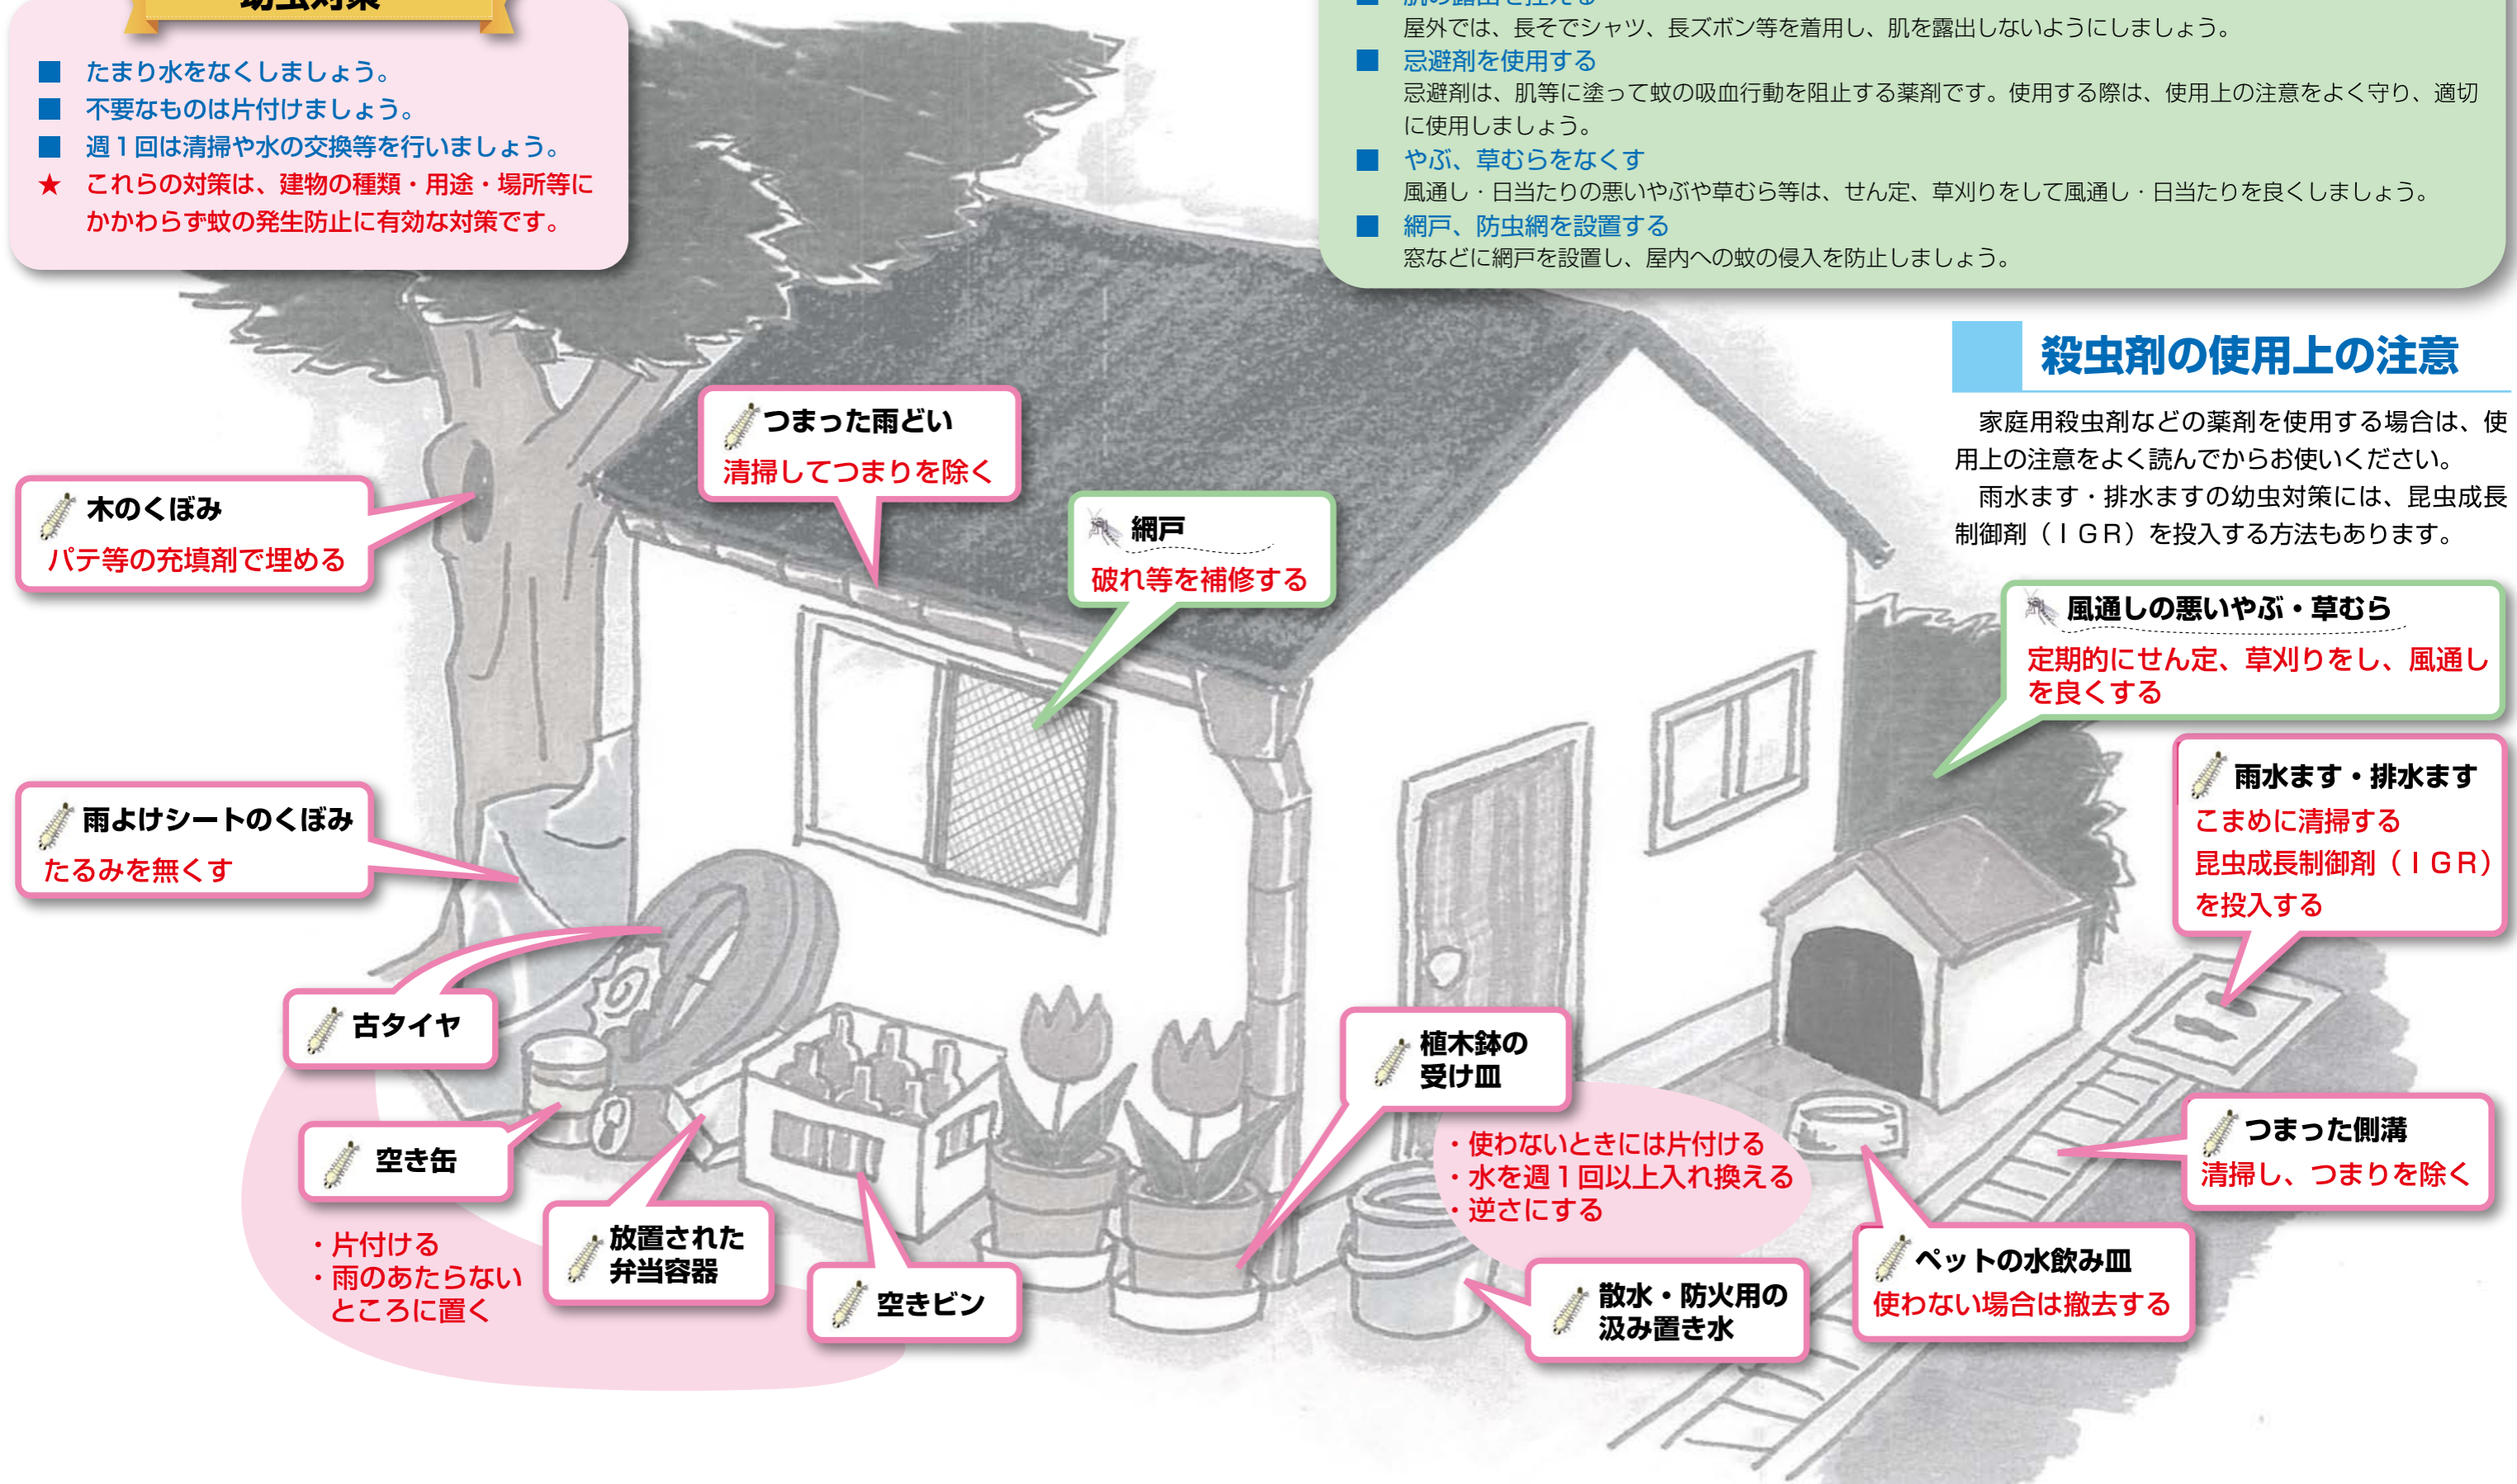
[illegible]

■ たまり水をなくしましょう。
■ 不要なものは片付けましょう。
■ 週１回は清掃や水の交換等を行いましょう。
★ これらの対策は、建物の種類・用途・場所等にかかわらず蚊の発生防止に有効な対策です。

■ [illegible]
屋外では、長そでシャツ、長ズボン等を着用し、肌を露出しないようにしましょう。
■ 忌避剤を使用する
忌避剤は、肌等に塗って蚊の吸血行動を阻止する薬剤です。使用する際は、使用上の注意をよく守り、適切に使用しましょう。
■ やぶ、草むらをなくす
風通し・日当たりの悪いやぶや草むら等は、せん定、草刈りをして風通し・日当たりを良くしましょう。
■ 網戸、防虫網を設置する
窓などに網戸を設置し、屋内への蚊の侵入を防止しましょう。

殺虫剤の使用上の注意

家庭用殺虫剤などの薬剤を使用する場合は、使用上の注意をよく読んでからお使いください。
雨水ます・排水ますの幼虫対策には、昆虫成長制御剤（ＩＧＲ）を投入する方法もあります。

つまった雨どい
清掃してつまりを除く

木のくぼみ
パテ等の充填剤で埋める

網戸
破れ等を補修する

風通しの悪いやぶ・草むら
定期的にせん定、草刈りをし、風通しを良くする

雨水ます・排水ます
こまめに清掃する
昆虫成長制御剤（ＩＧＲ）を投入する

雨よけシートのくぼみ
たるみを無くす

古タイヤ

空き缶

・片付ける
・雨のあたらないところに置く

放置された弁当容器

空きビン

植木鉢の受け皿

・使わないときには片付ける
・水を週１回以上入れ換える
・逆さにする

散水・防火用の汲み置き水

ペットの水飲み皿
使わない場合は撤去する

つまった側溝
清掃し、つまりを除く